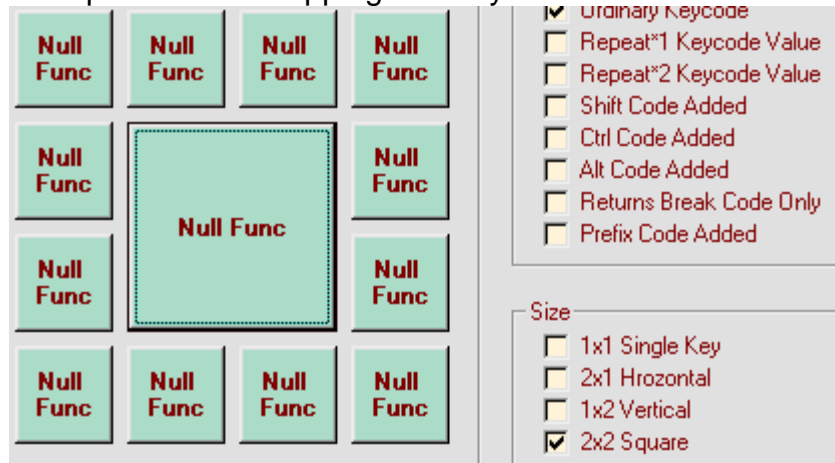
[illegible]

Null Func

Null Func

Null Func

Null Func

Null Func

Null Func

Null Func

Null Func

Null Func

Null Func

Null Func

Null Func

Null Func

Null Func

Ordinary Keycode
Repeat*1 Keycode Value
Repeat*2 Keycode Value
Shift Code Added
Ctrl Code Added
Alt Code Added
Returns Break Code Only
Prefix Code Added

Size
1x1 Single Key
2x1 Hrozontal
1x2 Vertical
2x2 Square